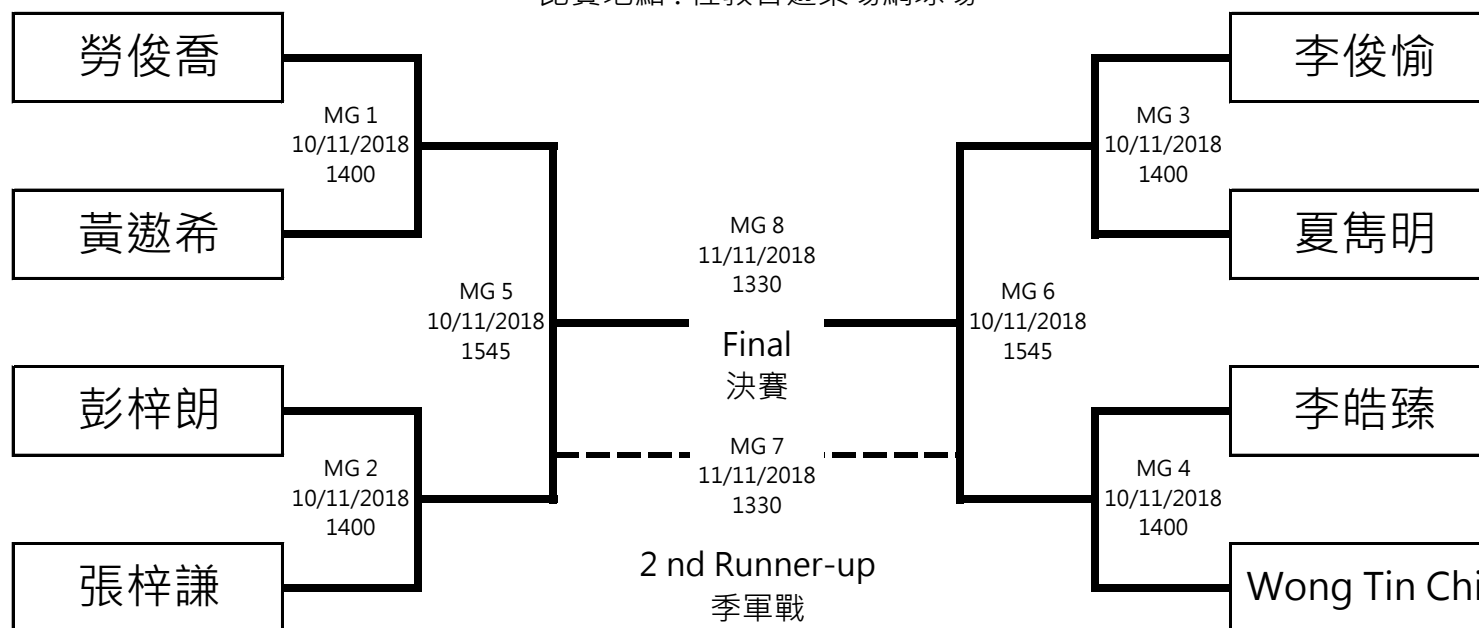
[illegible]

勞俊喬

黃遨希

MG 1
10/11/2018
1400

MG 5
10/11/2018
1545

彭梓朗

張梓謙

MG 2
10/11/2018
1400

MG 8
11/11/2018
1330

Final
決賽

MG 7
11/11/2018
1330

2 nd Runner-up
季軍戰

李俊愉

夏雋明

MG 3
10/11/2018
1400

MG 6
10/11/2018
1545

李皓臻

Wong Tin Chi

MG 4
10/11/2018
1400